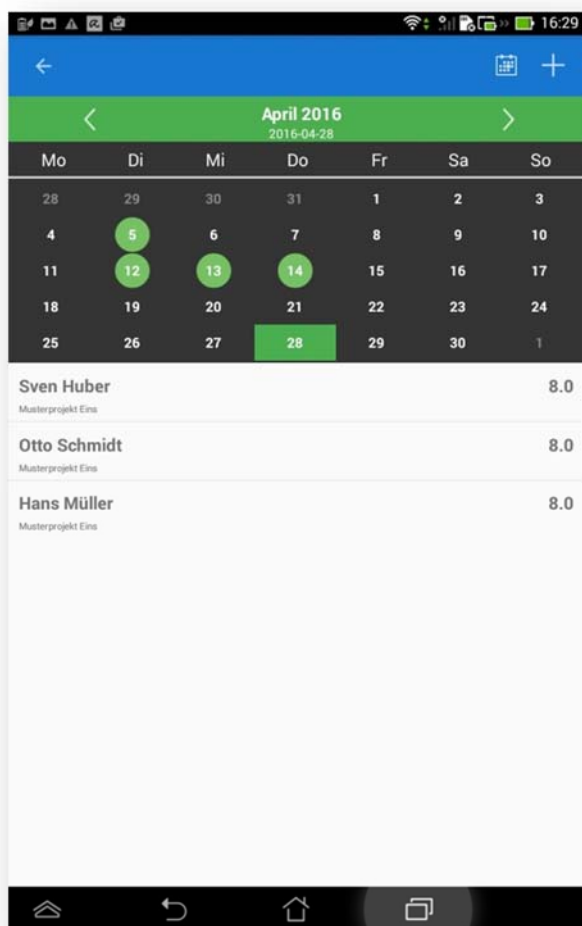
16:29

April 2016
2016-04-28

| Mo | Di | Mi | Do | Fr | Sa | So |
|---|---|---|---|---|---|---|
| 28 | 29 | 30 | 31 | 1 | 2 | 3 |
| 4 | 5 | 6 | 7 | 8 | 9 | 10 |
| 11 | 12 | 13 | 14 | 15 | 16 | 17 |
| 18 | 19 | 20 | 21 | 22 | 23 | 24 |
| 25 | 26 | 27 | 28 | 29 | 30 | 1 |

Sven Huber 8.0
Musterprojekt Eins

Otto Schmidt 8.0
Musterprojekt Eins

Hans Müller 8.0
Musterprojekt Eins